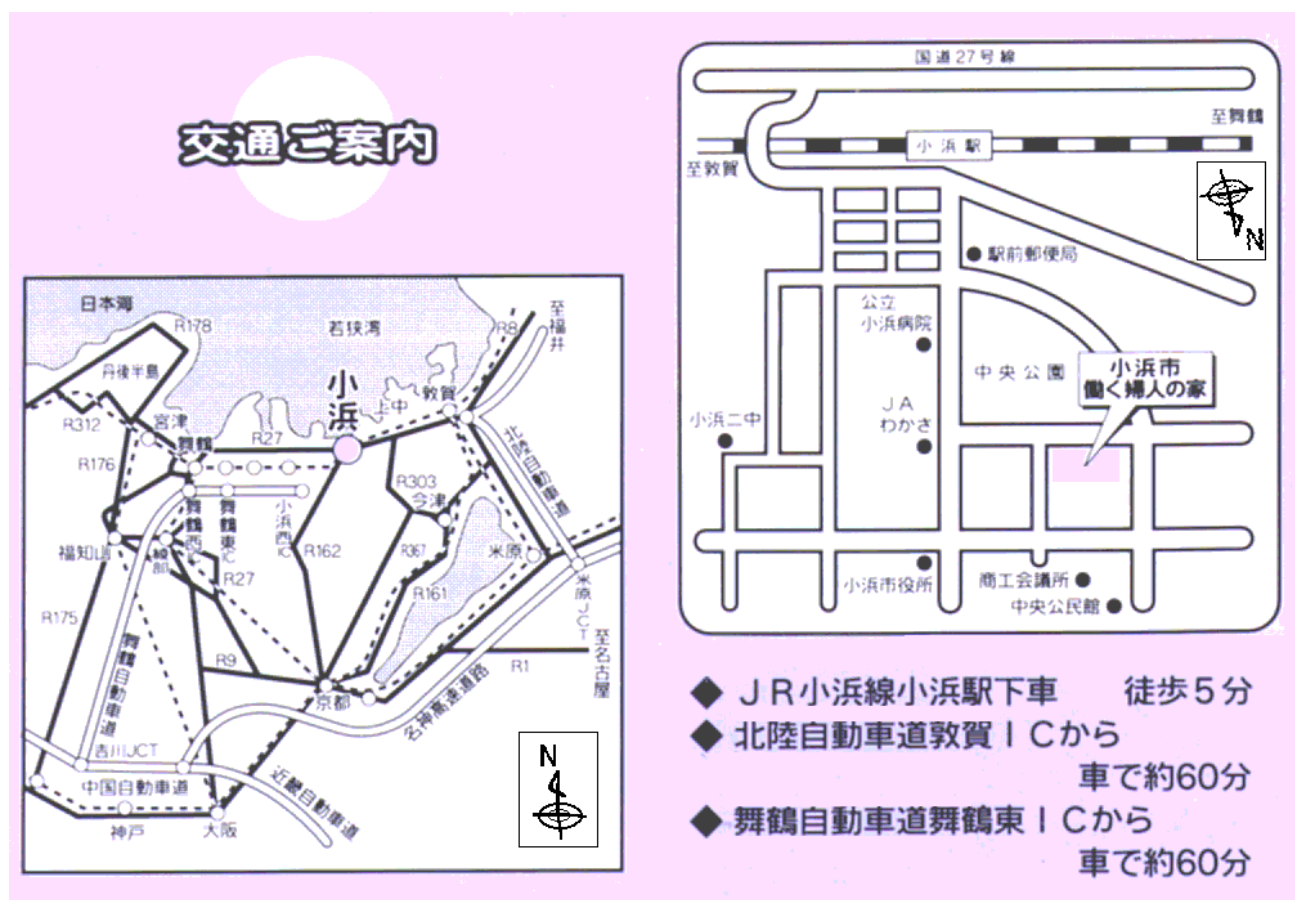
交通ご案内

日本海
R178
若狭湾
R8
至福井
丹後半島
小浜
上中
敦賀
宮津
R312
舞鶴
R27
R176
北陸自動車道
R303
今津
舞鶴西IC
舞鶴東IC
小浜西IC
福知山
綾部
R162
R367
米原
R27
R161
米原JCT
R175
舞鶴自動車道
R9
R1
至名古屋
京都
名神高速道路
吉川JCT
中国自動車道
近畿自動車道
神戸
大阪
N

国道27号線
至舞鶴
小浜駅
至敦賀
N
駅前郵便局
公立小浜病院
中央公園
小浜市働く婦人の家
JAわかさ
小浜二中
小浜市役所
商工会議所
中央公民館

◆ JR小浜線小浜駅下車　徒歩5分
◆ 北陸自動車道敦賀ICから 車で約60分
◆ 舞鶴自動車道舞鶴東ICから 車で約60分